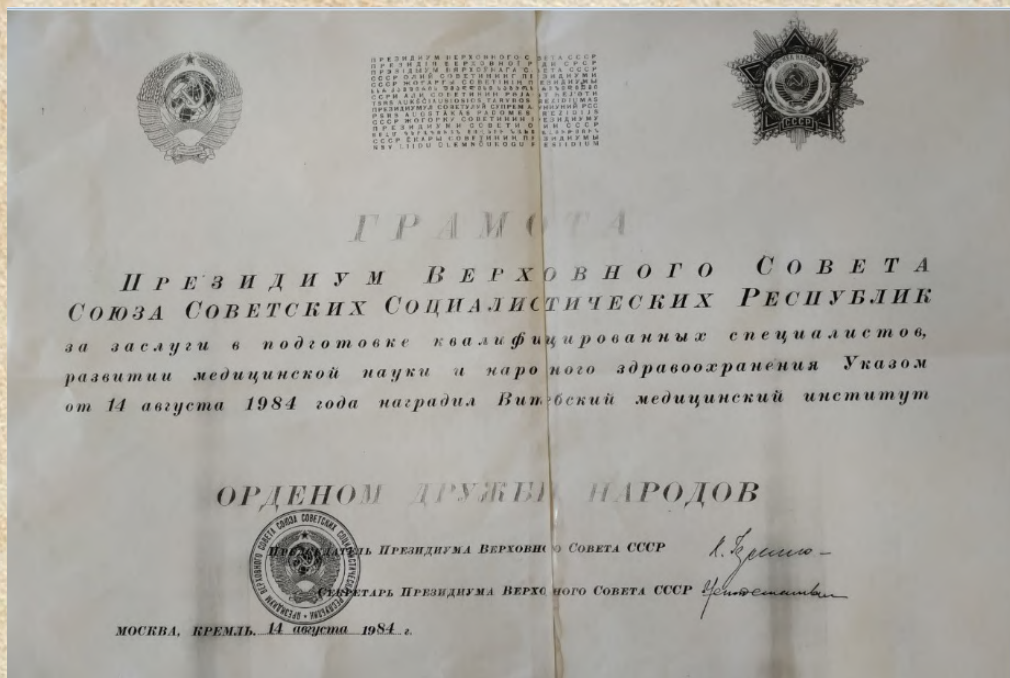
ГРАМОТА

Президиум Верховного Совета
Союза Советских Социалистических Республик
за заслуги в подготовке квалифицированных специалистов, развитии медицинской науки и народного здравоохранения Указом от 14 августа 1984 года наградил Витебский медицинский институт

ОРДЕНОМ ДРУЖБЫ НАРОДОВ

Председатель Президиума Верховного Совета СССР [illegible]

Секретарь Президиума Верховного Совета СССР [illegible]

МОСКВА, КРЕМЛЬ. 14 августа 1984 г.